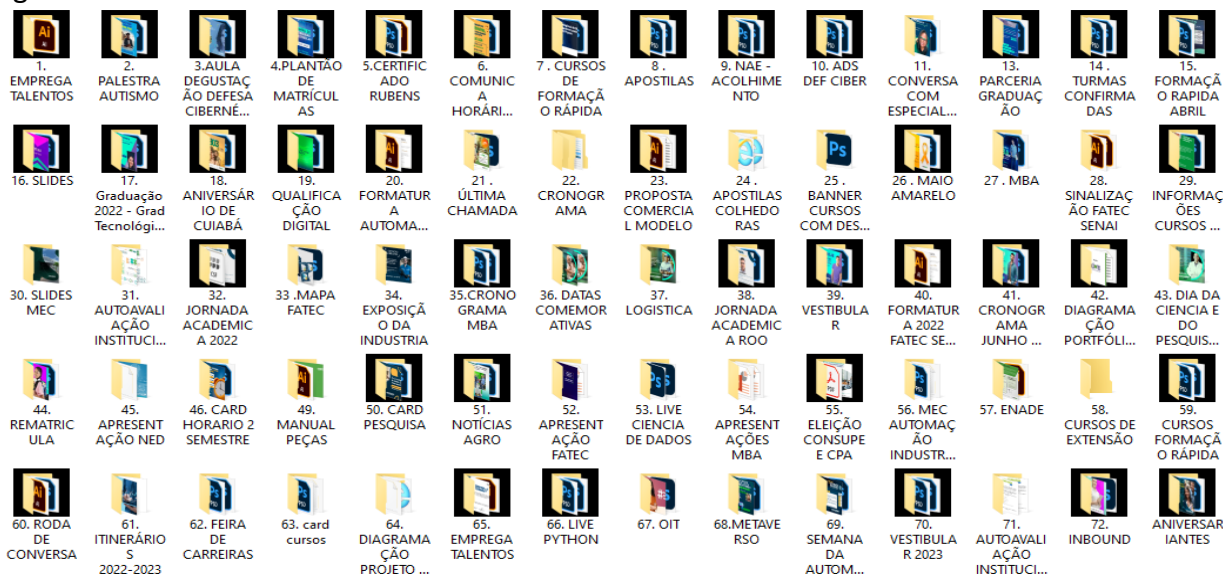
1. EMPREGA TALENTOS

2. PALESTRA AUTISMO

3.AULA DEGUSTAÇÃO DEFESA CIBERNÉ...

4.PLANTÃO DE MATRÍCULAS

5.CERTIFICADO RUBENS

6. COMUNIC HORÁRI...

7 . CURSOS DE FORMAÇÃO RÁPIDA

8 . APOSTILAS

9. NAE - ACOLHIMENTO

10. ADS DEF CIBER

11. CONVERSA COM ESPECIAL...

13. PARCERIA GRADUAÇÃO

14 . TURMAS CONFIRMADAS

15. FORMAÇÃO RAPIDA ABRIL

16. SLIDES

17. Graduação 2022 - Grad Tecnológi...

18. ANIVERSÁRIO DE CUIABÁ

19. QUALIFICAÇÃO DIGITAL

20. FORMATURA AUTOMA...

21 . ÚLTIMA CHAMADA

22. CRONOGRAMA

23. PROPOSTA COMERCIAL MODELO

24 . APOSTILAS COLHEDORAS

25 . BANNER CURSOS COM DES...

26 . MAIO AMARELO

27 . MBA

28. SINALIZAÇÃO FATEC SENAI

29. INFORMAÇÕES CURSOS ...

30. SLIDES MEC

31. AUTOAVALIAÇÃO INSTITUCI...

32. JORNADA ACADEMICA 2022

33 .MAPA FATEC

34. EXPOSIÇÃO DA INDUSTRIA

35.CRONOGRAMA MBA

36. DATAS COMEMORATIVAS

37. LOGISTICA

38. JORNADA ACADEMICA ROO

39. VESTIBULAR

40. FORMATURA 2022 FATEC SE...

41. CRONOGRAMA JUNHO ...

42. DIAGRAMAÇÃO PORTFÓLI...

43. DIA DA CIENCIA E DO PESQUIS...

44. REMATRICULA

45. APRESENTAÇÃO NED

46. CARD HORARIO 2 SEMESTRE

49. MANUAL PEÇAS

50. CARD PESQUISA

51. NOTÍCIAS AGRO

52. APRESENTAÇÃO FATEC

53. LIVE CIENCIA DE DADOS

54. APRESENTAÇÕES MBA

55. ELEIÇÃO CONSUPE E CPA

56. MEC AUTOMAÇÃO INDUSTR...

57. ENADE

58. CURSOS DE EXTENSÃO

59. CURSOS FORMAÇÃO RÁPIDA

60. RODA DE CONVERSA

61. ITINERÁRIOS 2022-2023

62. FEIRA DE CARREIRAS

63. card cursos

64. DIAGRAMAÇÃO PROJETO ...

65. EMPREGA TALENTOS

66. LIVE PYTHON

67. OIT

68.METAVERSO

69. SEMANA DA AUTOM...

70. VESTIBULAR 2023

71. AUTOAVALIAÇÃO INSTITUCI...

72. INBOUND

ANIVERSARIANTES